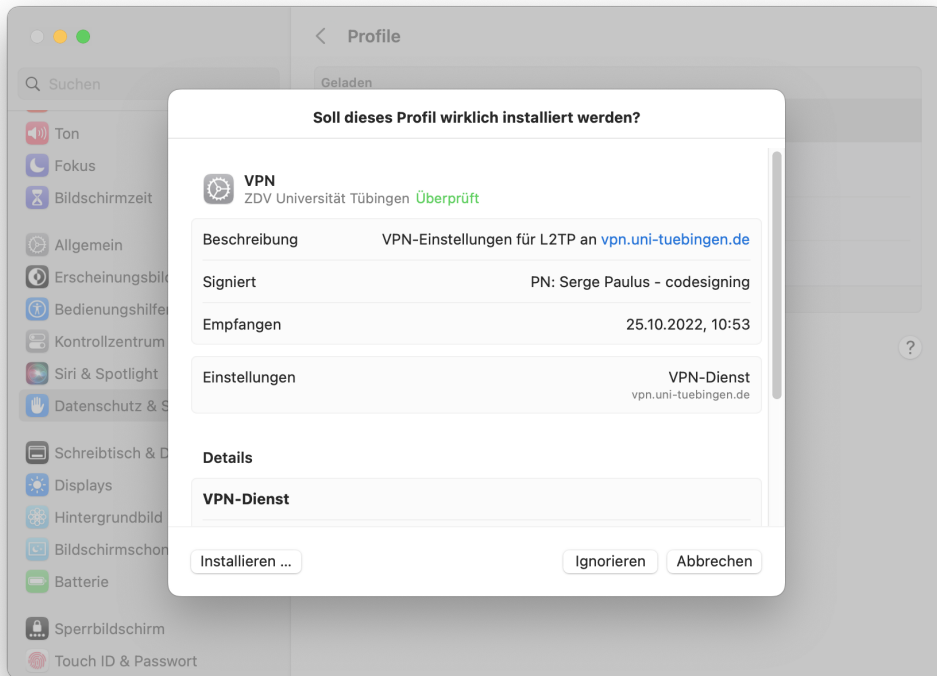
Suchen
Ton
Fokus
Bildschirmzeit
Allgemein
Erscheinungsbild
Bedienungshilfen
Kontrollzentrum
Siri & Spotlight
Datenschutz & S
Schreibtisch & D
Displays
Hintergrundbild
Bildschirmschon
Batterie
Sperrbildschirm
Touch ID & Passwort

Profile
Geladen

Soll dieses Profil wirklich installiert werden?

VPN
ZDV Universität Tübingen Überprüft

| | |
|---|---|
| Beschreibung | VPN-Einstellungen für L2TP an vpn.uni-tuebingen.de |
| Signiert | PN: Serge Paulus - codesigning |
| Empfangen | 25.10.2022, 10:53 |

Einstellungen VPN-Dienst
vpn.uni-tuebingen.de

Details
VPN-Dienst

Installieren ...
Ignorieren
Abbrechen
?